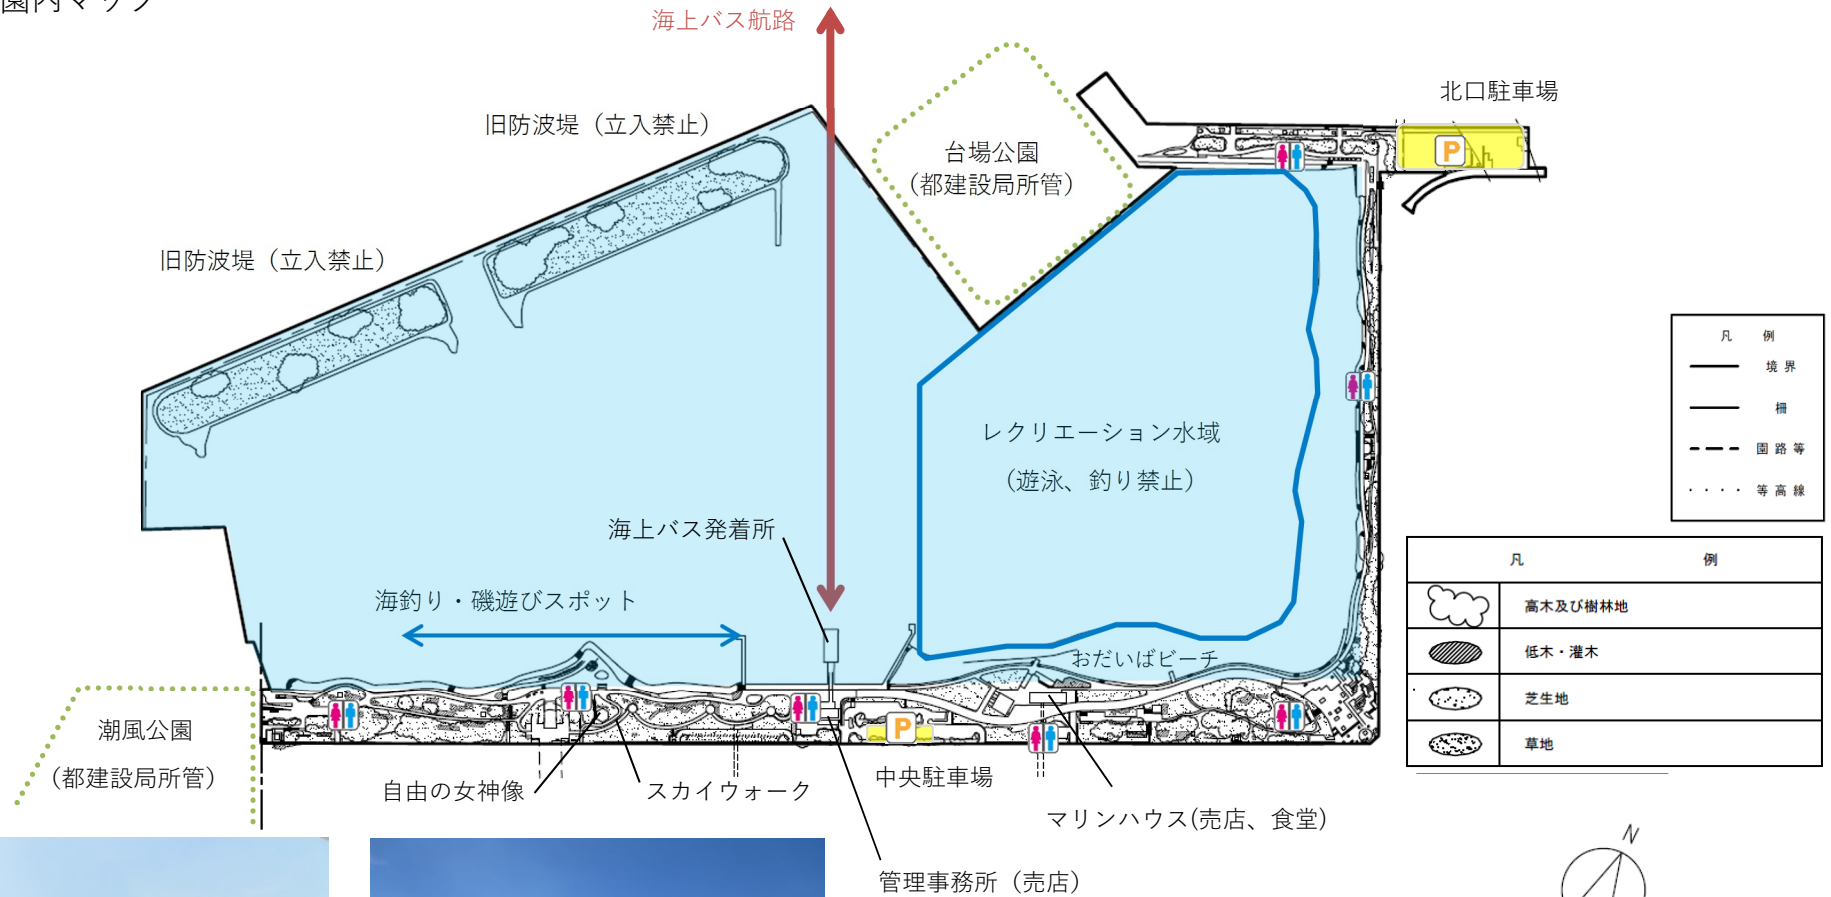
園内マップ

海上バス航路

北口駐車場

旧防波堤（立入禁止）

台場公園
（都建設局所管）

旧防波堤（立入禁止）

凡　例
境界
柵
園路等
等高線

レクリエーション水域
（遊泳、釣り禁止）

海上バス発着所

海釣り・磯遊びスポット

| 凡 | 例 |
|---|---|
| | 高木及び樹林地 |
| | 低木・灌木 |
| | 芝生地 |
| | 草地 |

おだいばビーチ

潮風公園
（都建設局所管）

自由の女神像

スカイウォーク

中央駐車場

マリンハウス(売店、食堂)

管理事務所（売店）

N